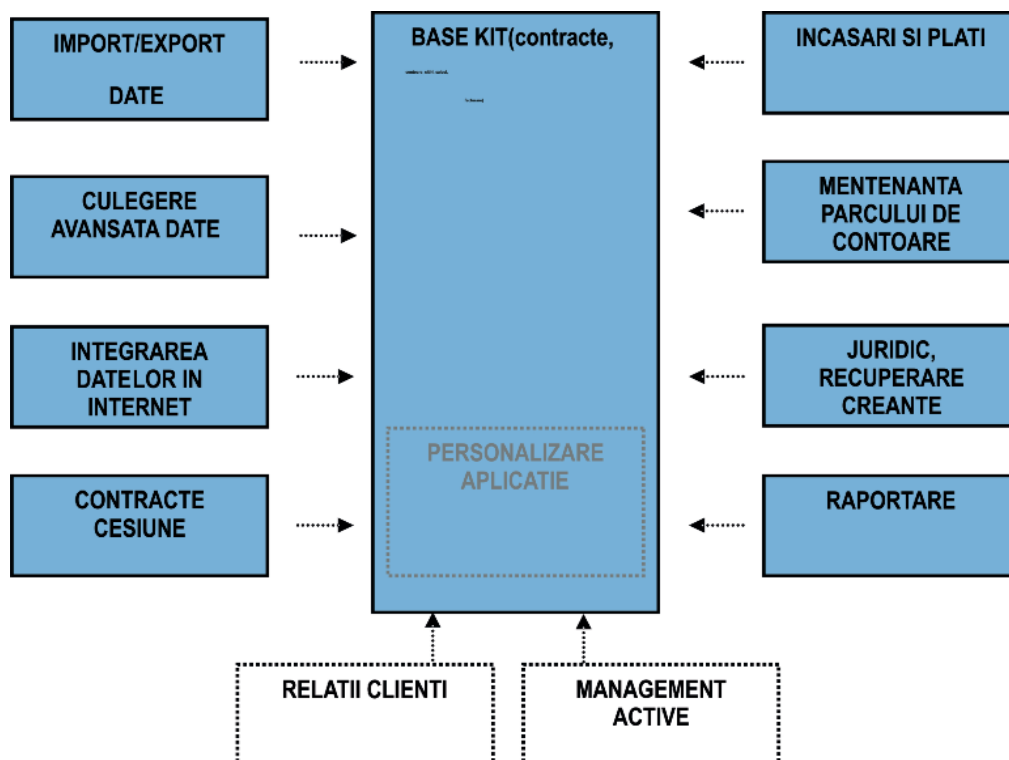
IMPORT/EXPORT

DATE

BASE KIT(contracte,

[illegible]

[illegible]

INCASARI SI PLATI

CULEGERE AVANSATA DATE

MENTENANTA PARCULUI DE CONTOARE

INTEGRAREA DATELOR IN INTERNET

JURIDIC, RECUPERARE CREANTE

PERSONALIZARE APLICATIE

CONTRACTE CESIUNE

RAPORTARE

RELATII CLIENTI

MANAGEMENT ACTIVE